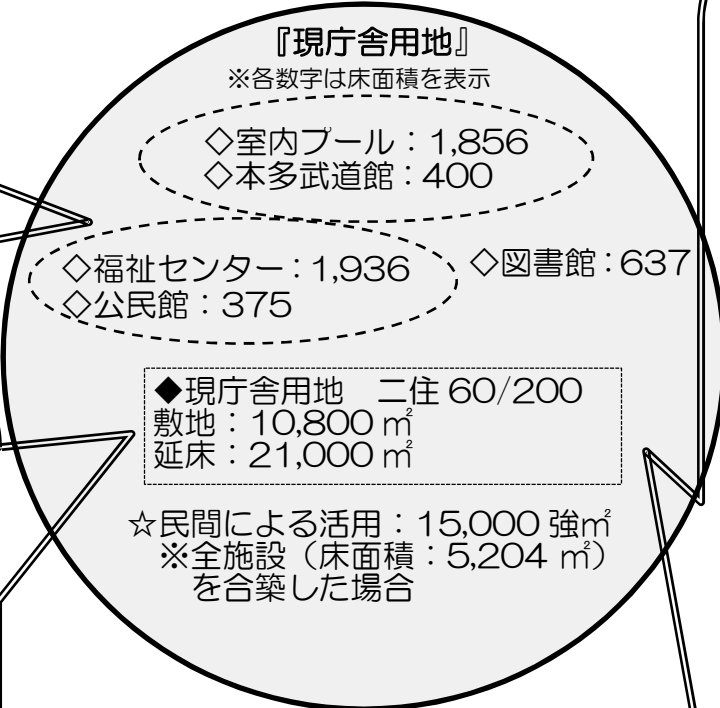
『現庁舎用地』
※各数字は床面積を表示

◇室内プール：1,856
◇本多武道館：400

◇福祉センター：1,936
◇公民館：375

◇図書館：637

◆現庁舎用地　二住 60/200
敷地：10,800 ㎡
延床：21,000 ㎡

☆民間による活用：15,000 強㎡
※全施設（床面積：5,204 ㎡）を合築した場合